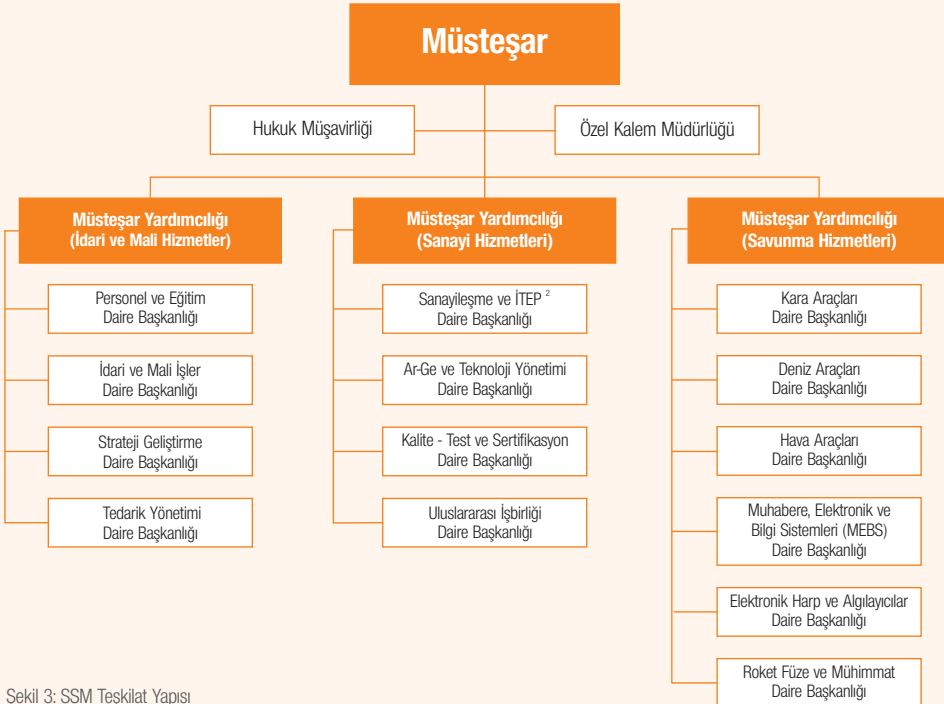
Müsteşar

Hukuk Müşavirliği

Özel Kalem Müdürlüğü

Müsteşar Yardımcılığı (İdari ve Mali Hizmetler)

Personel ve Eğitim Daire Başkanlığı

İdari ve Mali İşler Daire Başkanlığı

Strateji Geliştirme Daire Başkanlığı

Tedarik Yönetimi Daire Başkanlığı

Müsteşar Yardımcılığı (Sanayi Hizmetleri)

Sanayileşme ve İTEP $^{2}$ Daire Başkanlığı

Ar-Ge ve Teknoloji Yönetimi Daire Başkanlığı

Kalite - Test ve Sertifikasyon Daire Başkanlığı

Uluslararası İşbirliği Daire Başkanlığı

Müsteşar Yardımcılığı (Savunma Hizmetleri)

Kara Araçları Daire Başkanlığı

Deniz Araçları Daire Başkanlığı

Hava Araçları Daire Başkanlığı

Muhabere, Elektronik ve Bilgi Sistemleri (MEBS) Daire Başkanlığı

Elektronik Harp ve Algılayıcılar Daire Başkanlığı

Roket Füze ve Mühimmat Daire Başkanlığı

Sekil 3: SSM Teskilat Yapısı